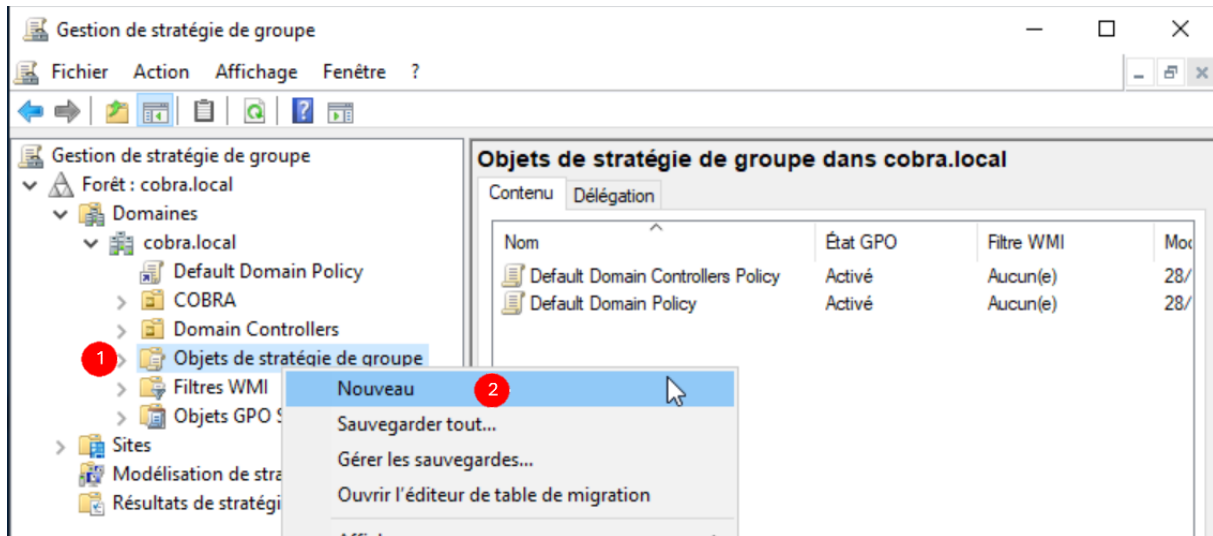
Gestion de stratégie de groupe

Fichier Action Affichage Fenêtre ?

Gestion de stratégie de groupe
Forêt : cobra.local
Domaines
cobra.local
Default Domain Policy
COBRA
Domain Controllers
1
Objets de stratégie de groupe
Filtres WMI
Objets GPO S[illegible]
Sites
Modélisation de stra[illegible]
Résultats de stratégi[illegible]

Objets de stratégie de groupe dans cobra.local

Contenu Délégation

| Nom | État GPO | Filtre WMI | Mo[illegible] |
|---|---|---|---|
| Default Domain Controllers Policy | Activé | Aucun(e) | 28/ |
| Default Domain Policy | Activé | Aucun(e) | 28/ |

Nouveau 2
Sauvegarder tout...
Gérer les sauvegardes...
Ouvrir l'éditeur de table de migration
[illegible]